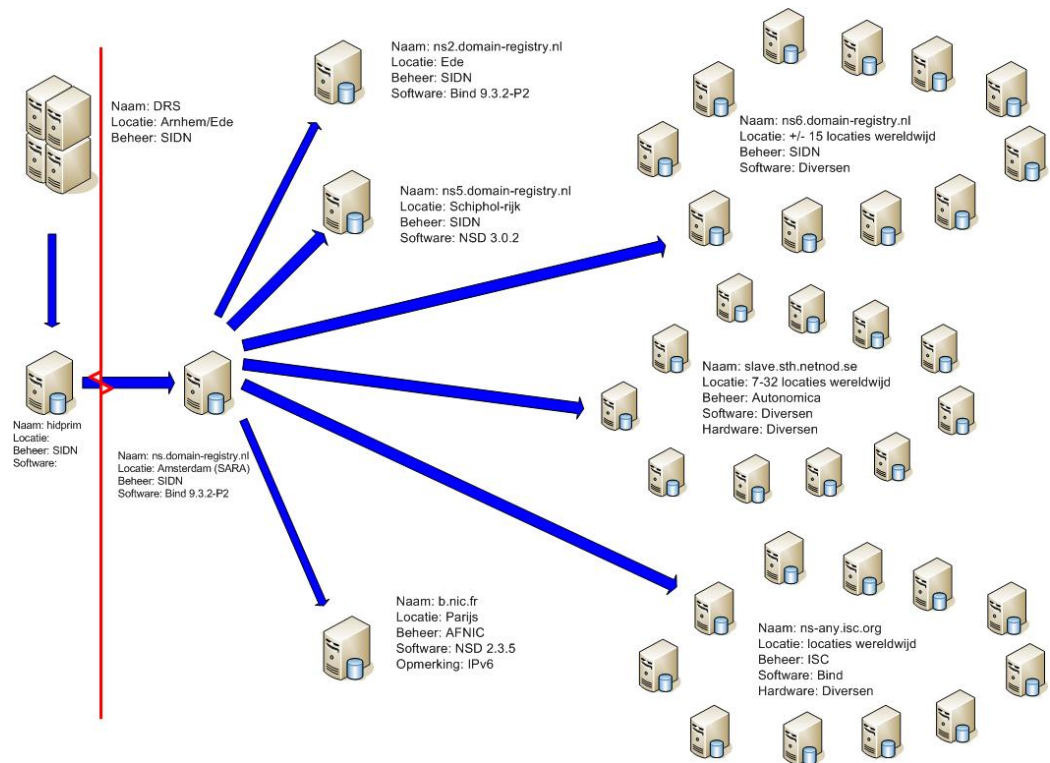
Naam: DRS
Locatie: Arnhem/Ede
Beheer: SIDN

Naam: hidprim
Locatie:
Beheer: SIDN
Software:

Naam: ns.domain-registry.nl
Locatie: Amsterdam (SARA)
Beheer: SIDN
Software: Bind 9.3.2-P2

Naam: ns2.domain-registry.nl
Locatie: Ede
Beheer: SIDN
Software: Bind 9.3.2-P2

Naam: ns5.domain-registry.nl
Locatie: Schiphol-rijk
Beheer: SIDN
Software: NSD 3.0.2

Naam: b.nic.fr
Locatie: Parijs
Beheer: AFNIC
Software: NSD 2.3.5
Opmerking: IPv6

Naam: ns6.domain-registry.nl
Locatie: +/- 15 locaties wereldwijd
Beheer: SIDN
Software: Diversen

Naam: slave.sth.netnod.se
Locatie: 7-32 locaties wereldwijd
Beheer: Autonomica
Software: Diversen
Hardware: Diversen

Naam: ns-any.isc.org
Locatie: locaties wereldwijd
Beheer: ISC
Software: Bind
Hardware: Diversen